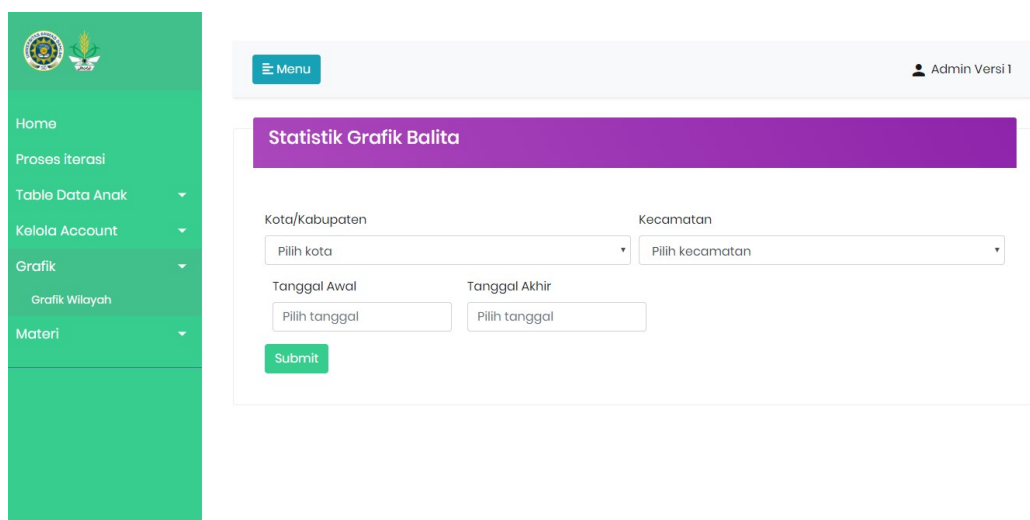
Home
Proses iterasi
Table Data Anak
Kelola Account
Grafik
Grafik Wilayah
Materi

Menu

Admin Versi 1

Statistik Grafik Balita

Kota/Kabupaten
Pilih kota

Kecamatan
Pilih kecamatan

Tanggal Awal
Pilih tanggal

Tanggal Akhir
Pilih tanggal

Submit